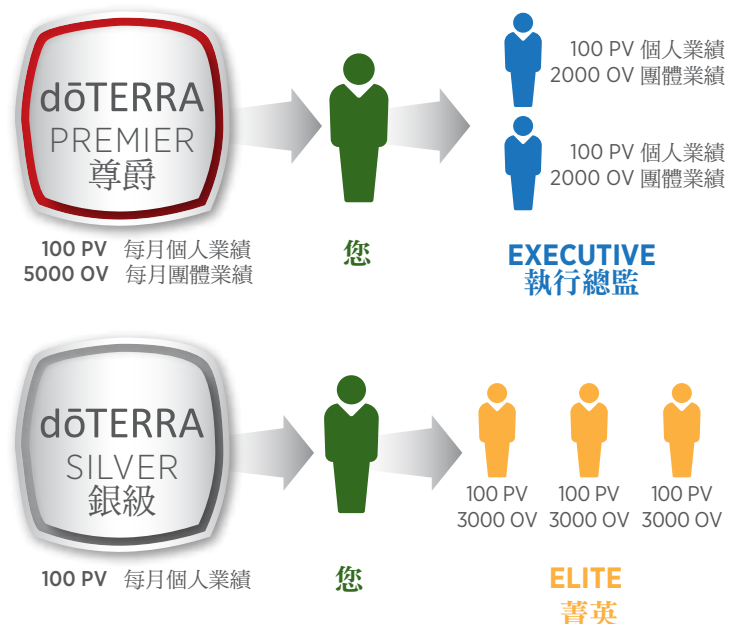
dōTERRA
PREMIER
尊爵

100 PV 每月個人業績
5000 OV 每月團體業績

您

100 PV 個人業績
2000 OV 團體業績

100 PV 個人業績
2000 OV 團體業績

EXECUTIVE
執行總監

dōTERRA
SILVER
銀級

100 PV 每月個人業績

您

100 PV
3000 OV

100 PV
3000 OV

100 PV
3000 OV

ELITE
菁英